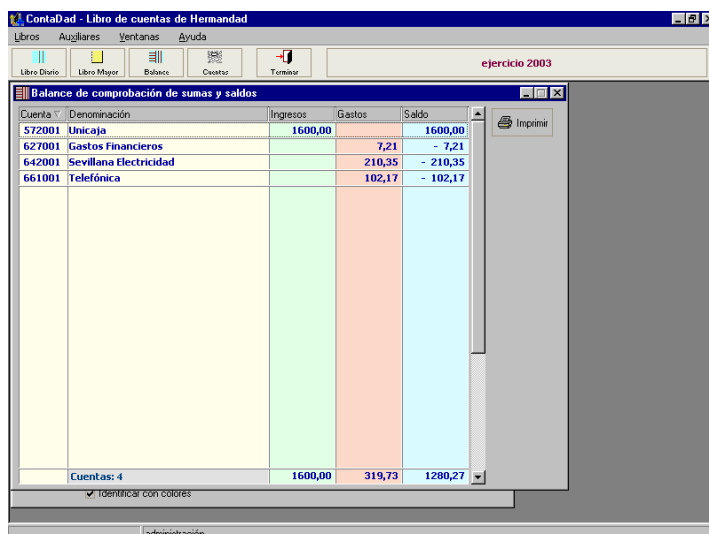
ContaDad - Libro de cuentas de Hermandad

Libros Auxiliares Ventanas Ayuda

Libro Diario Libro Mayor Balance Cuentas Terminar

ejercicio 2003

Balance de comprobación de sumas y saldos

| Cuenta | Denominación | Ingresos | Gastos | Saldo |
|---|---|---|---|---|
| 572001 | Unicaja | 1600,00 | | 1600,00 |
| 627001 | Gastos Financieros | | 7,21 | - 7,21 |
| 642001 | Sevillana Electricidad | | 210,35 | - 210,35 |
| 661001 | Telefónica | | 102,17 | - 102,17 |
| | Cuentas: 4 | 1600,00 | 319,73 | 1280,27 |

Imprimir

Identificar con colores

administración